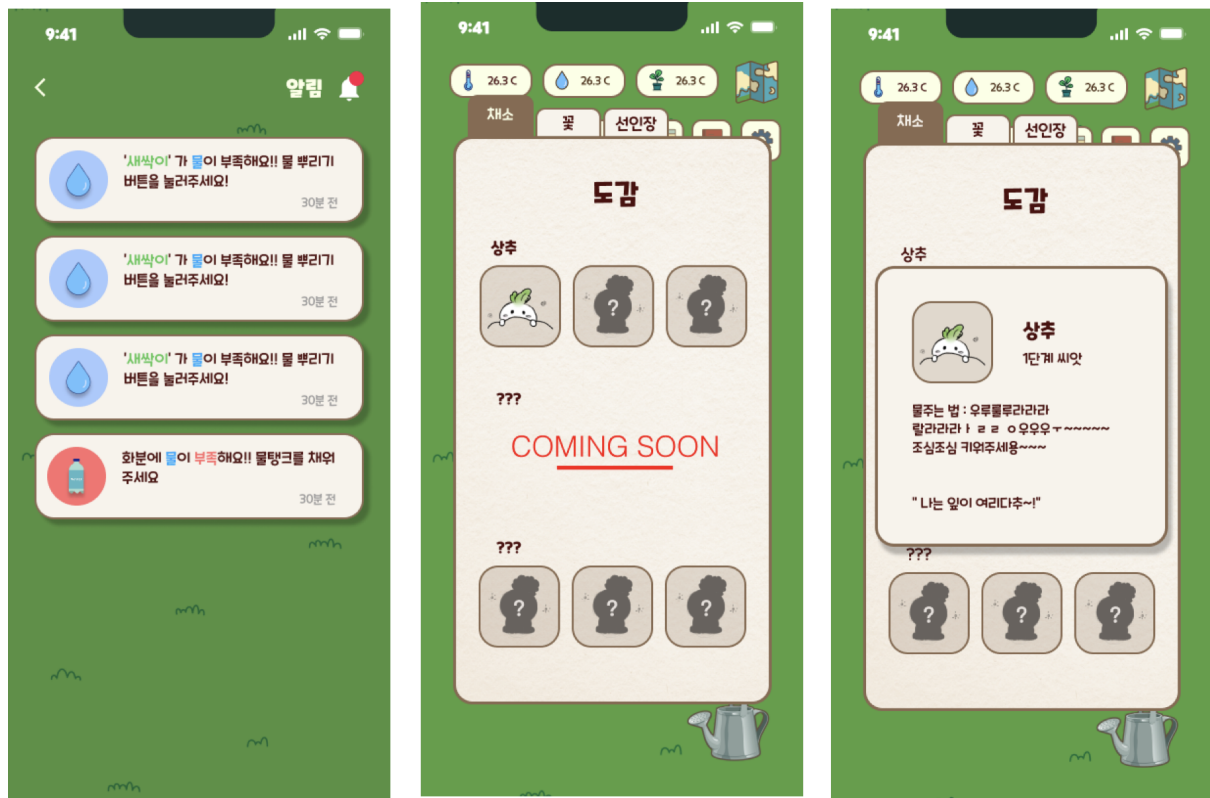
9:41

알림

'새싹이' 가 물이 부족해요!! 물 뿌리기 버튼을 눌러주세요!
30분 전

'새싹이' 가 물이 부족해요!! 물 뿌리기 버튼을 눌러주세요!
30분 전

'새싹이' 가 물이 부족해요!! 물 뿌리기 버튼을 눌러주세요!
30분 전

화분에 물이 부족해요!! 물탱크를 채워주세요
30분 전

9:41

26.3 C
26.3 C
26.3 C

채소
꽃
선인장

도감

상추

?
?

???

COMING SOON

???

?
?
?

9:41

26.3 C
26.3 C
26.3 C

채소
꽃
선인장

도감

상추

상추
1단계 씨앗

물주는 법 : 우루룰루라라라
랄라라라ㅏ ㄹㄹ ㅇ우우우ㅜ~~~~~
조심조심 키워주세용~~~

" 나는 잎이 여리다추~!"

???

?
?
?